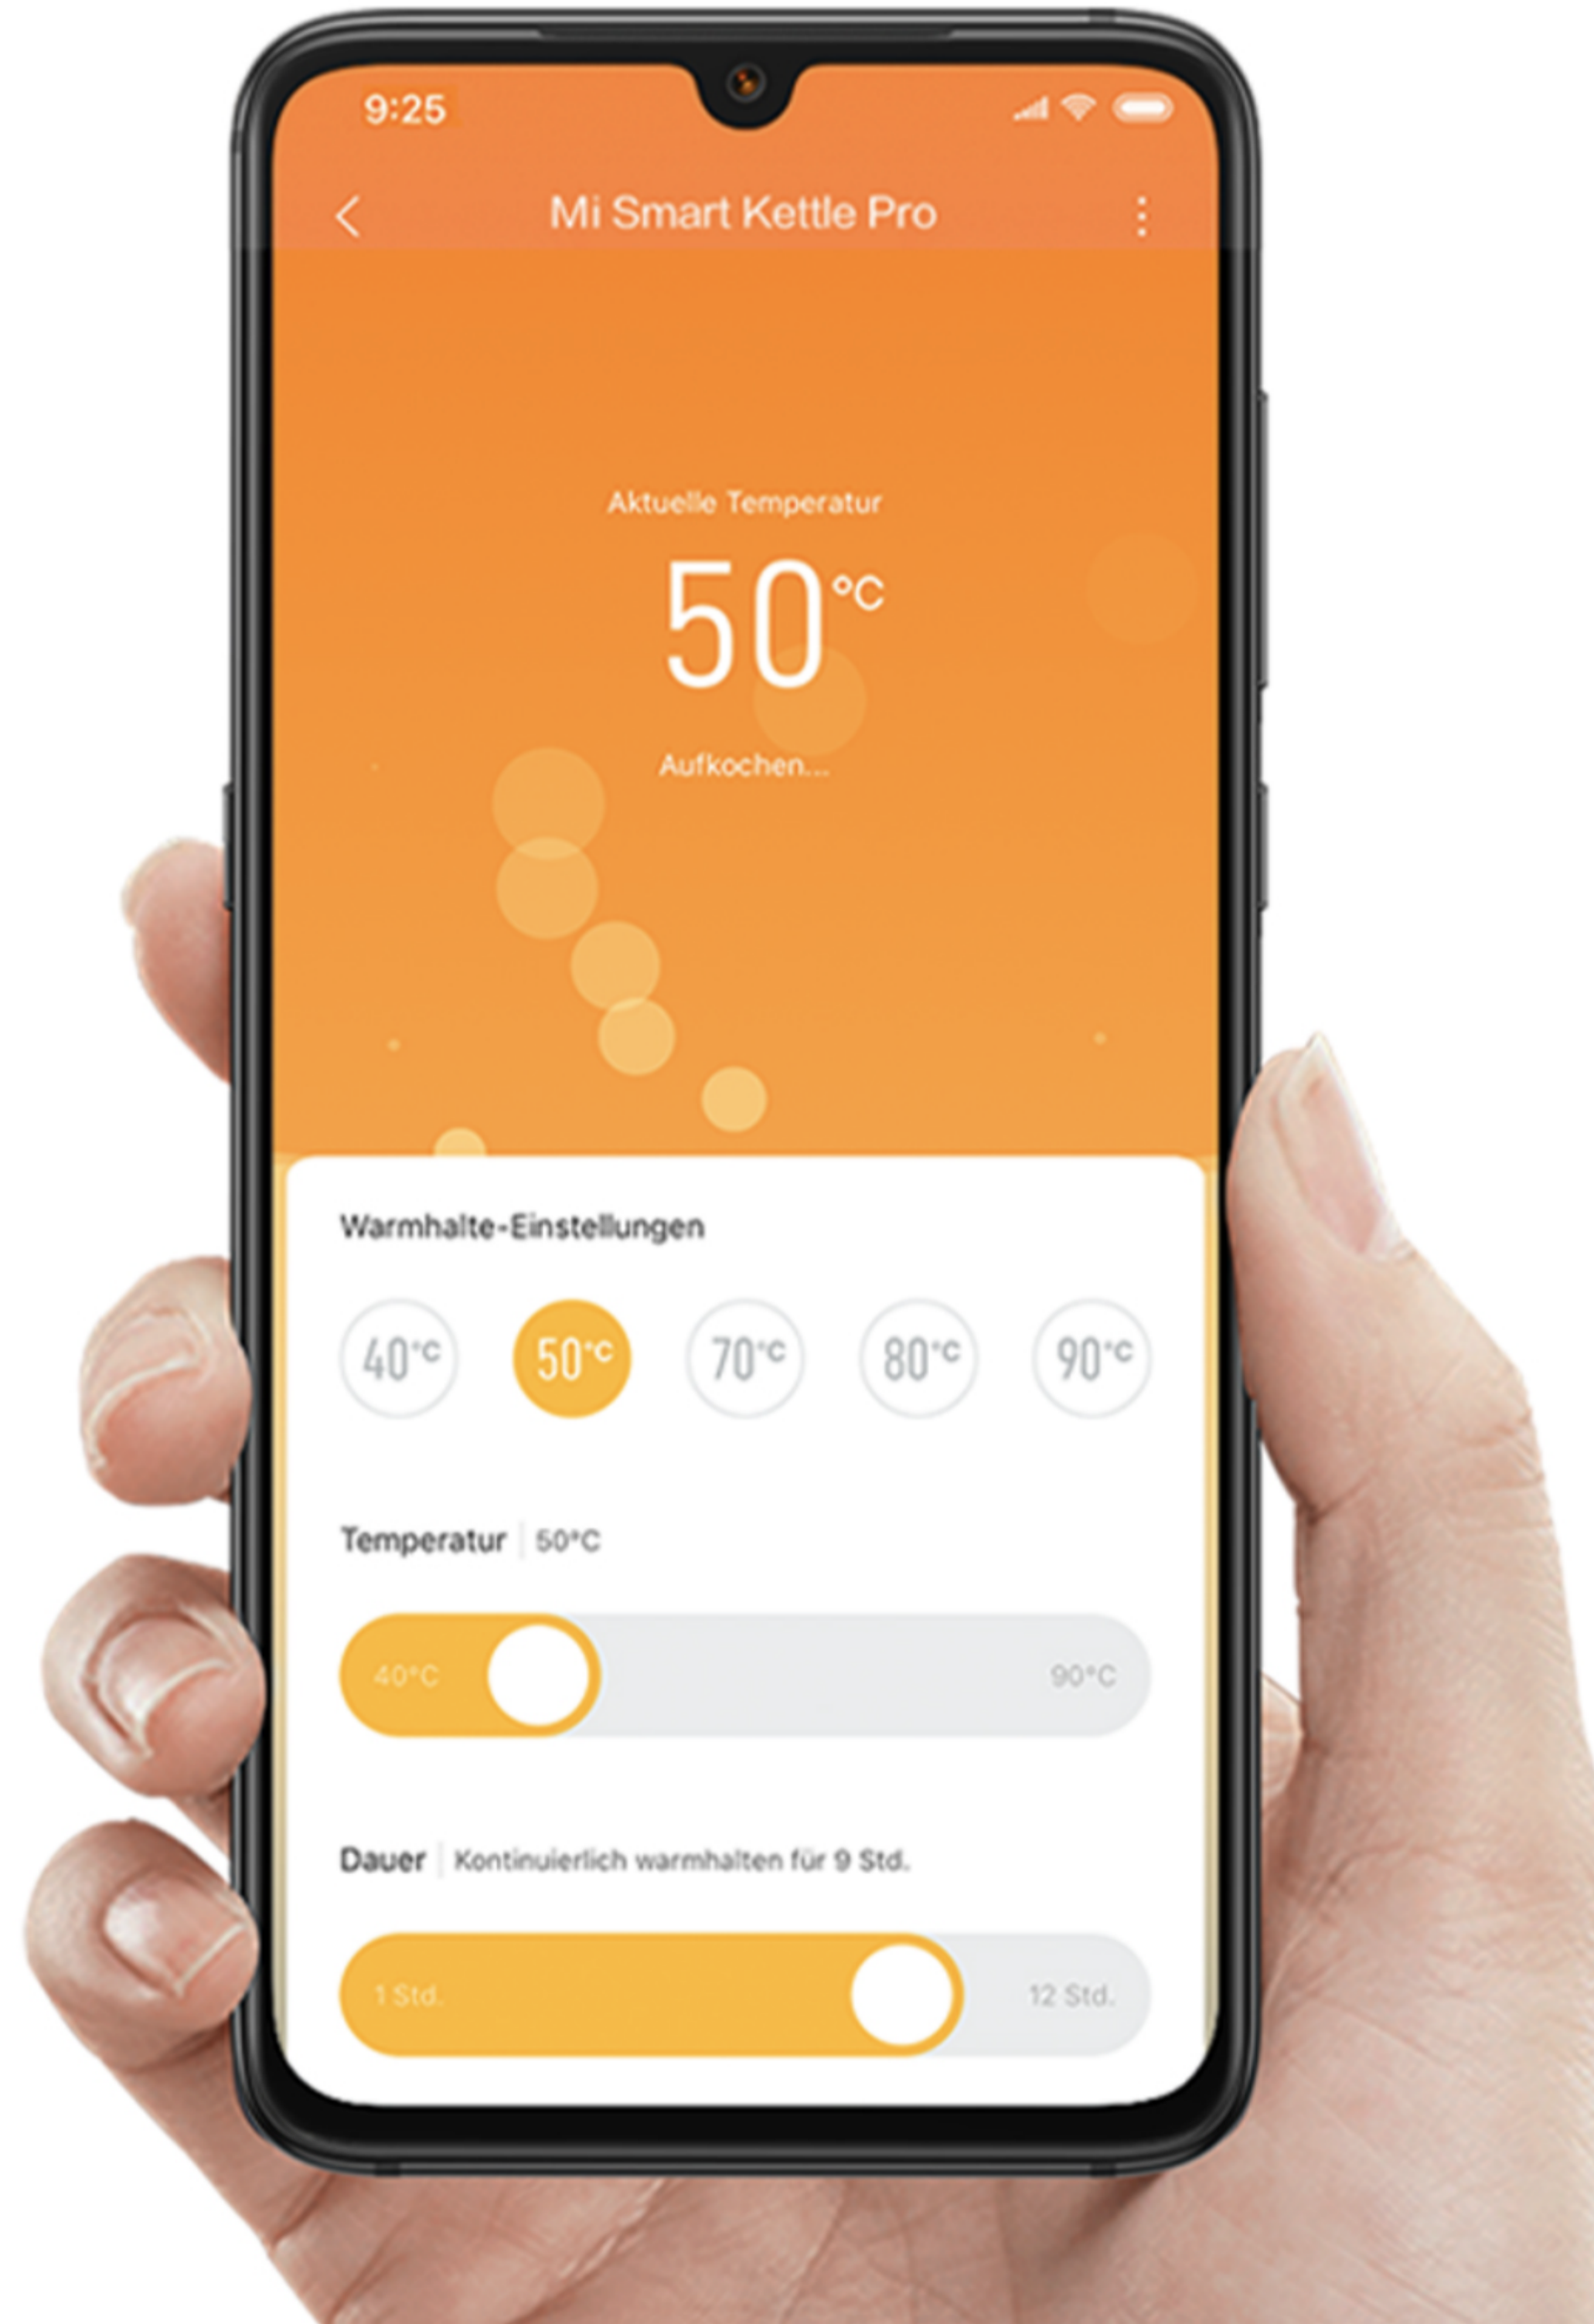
9:25

Mi Smart Kettle Pro

Aktuelle Temperatur

50°C

Aufkochen...

Warmhalte-Einstellungen

40°C 50°C 70°C 80°C 90°C

Temperatur | 50°C

40°C 90°C

Dauer | Kontinuierlich warmhalten für 9 Std.

1 Std. 12 Std.